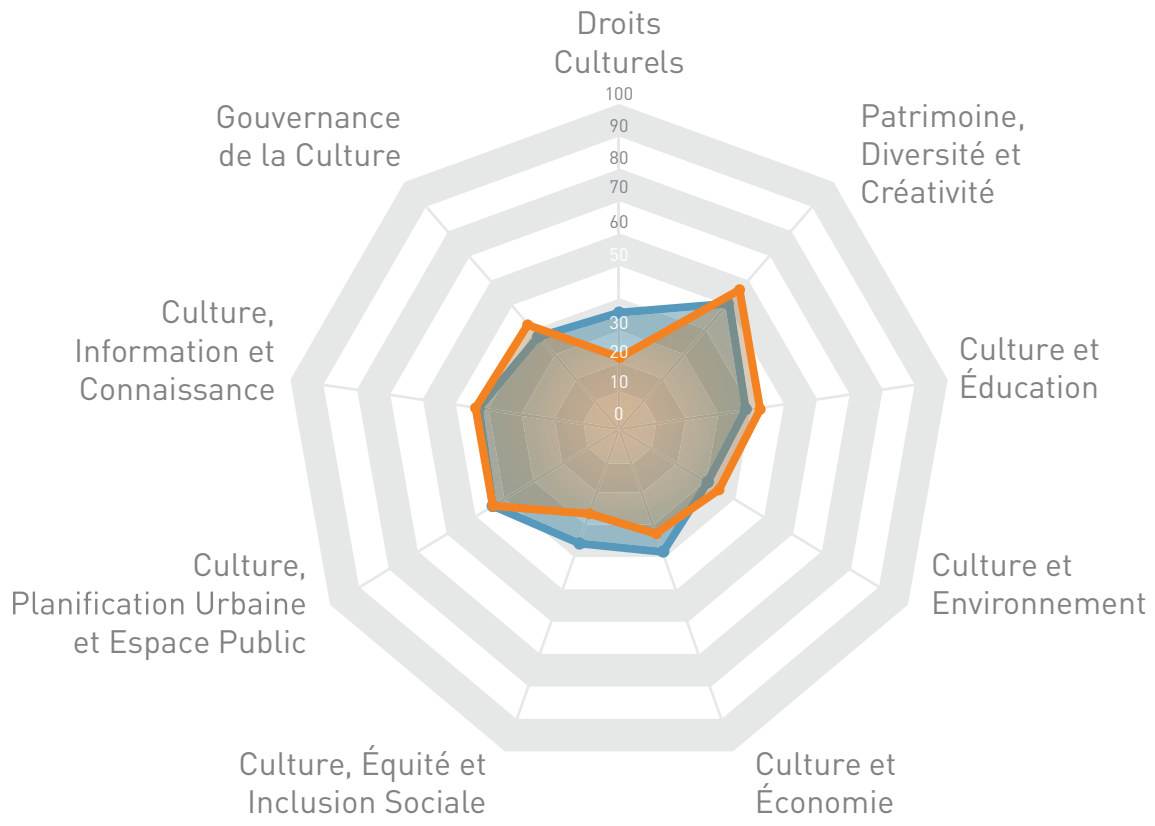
Droits Culturels

100
90
80
70
60
50
30
20
10
0

Patrimoine, Diversité et Créativité

Culture et Éducation

Culture et Environnement

Culture et Économie

Culture, Équité et Inclusion Sociale

Culture, Planification Urbaine et Espace Public

Culture, Information et Connaissance

Gouvernance de la Culture